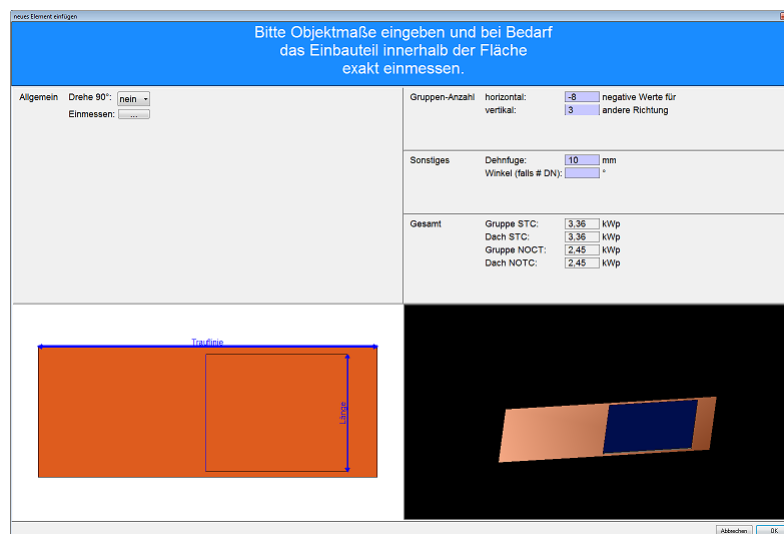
neues Element einfügen

Bitte Objektmaße eingeben und bei Bedarf das Einbauteil innerhalb der Fläche exakt einmessen.

Allgemein Drehe 90°: nein
Einmessen: ...

Gruppen-Anzahl horizontal: -8 negative Werte für
vertikal: 3 andere Richtung

Sonstiges Dehnfuge: 10 mm
Winkel (falls # DN): °

Gesamt Gruppe STC: 3,36 kWp
Dach STC: 3,36 kWp
Gruppe NOCT: 2,45 kWp
Dach NOTC: 2,45 kWp

Trauflinie
Länge

Abbrechen OK